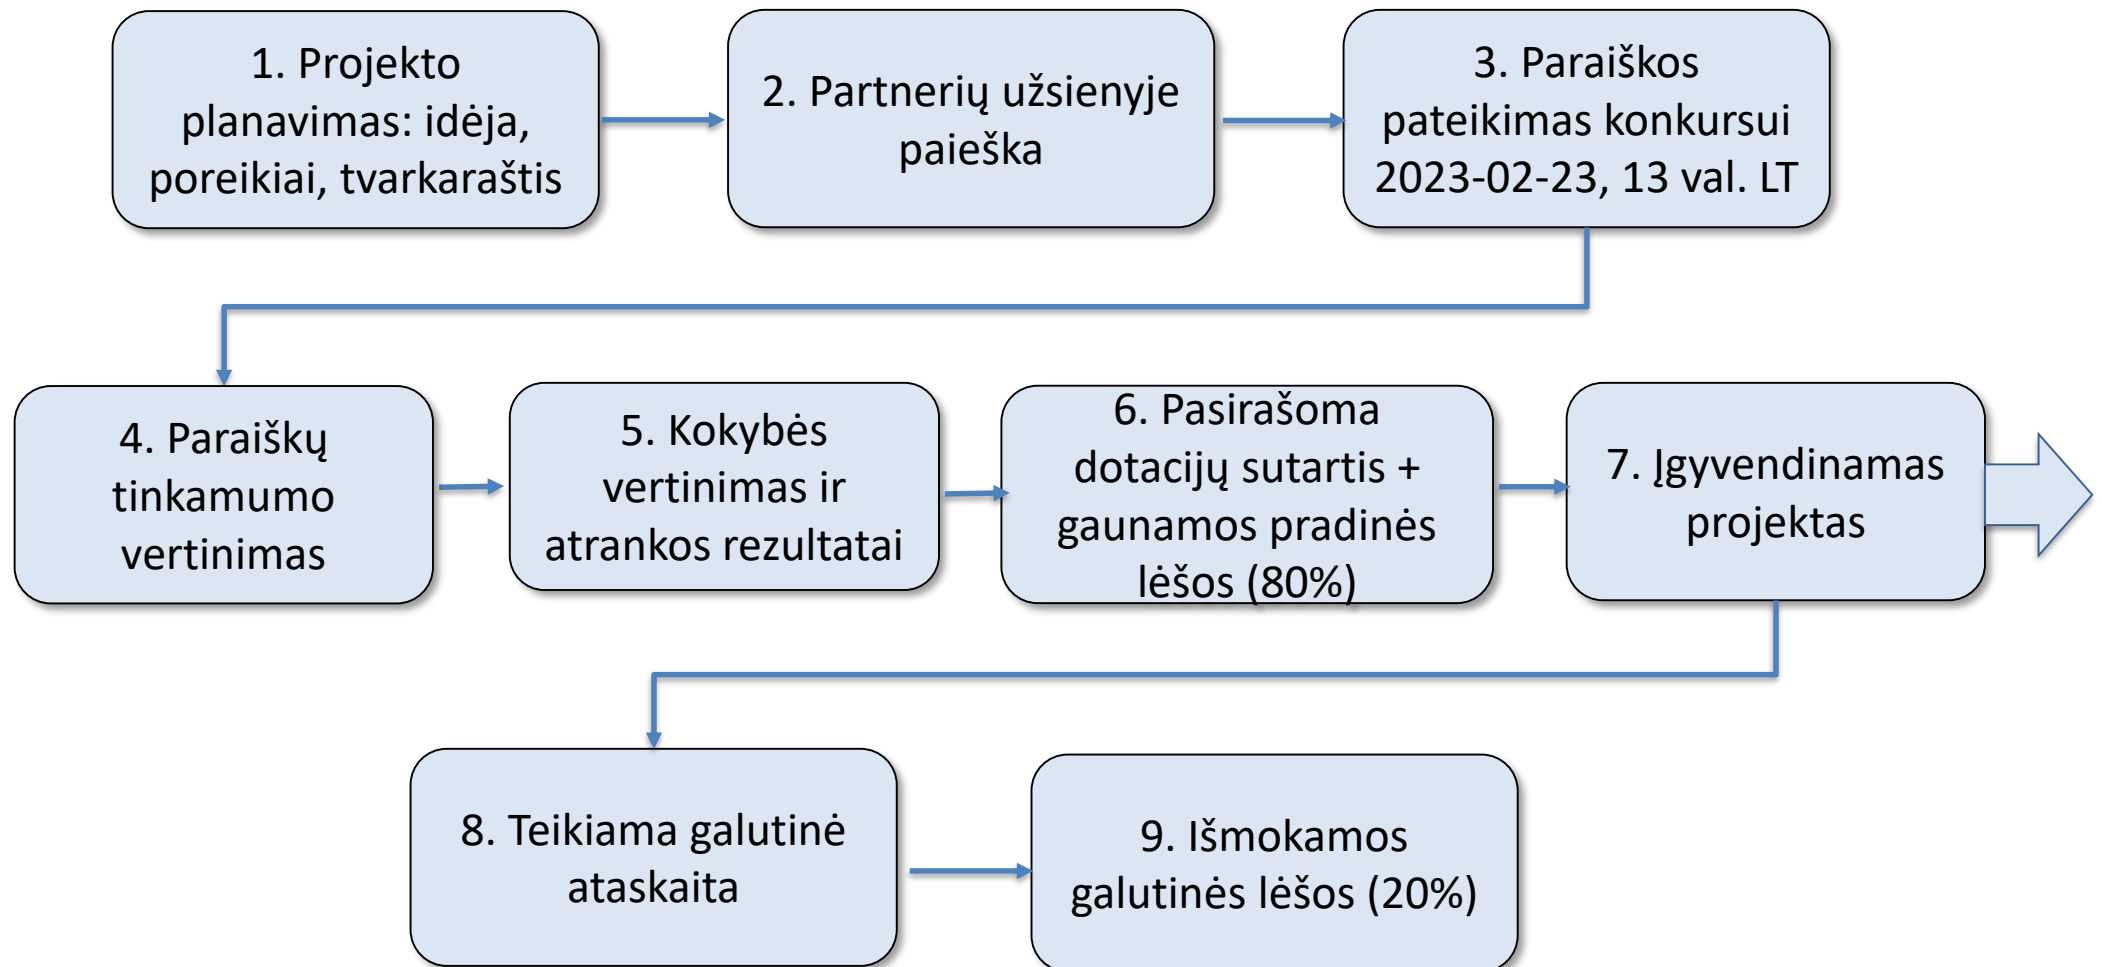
1. Projekto planavimas: idėja, poreikiai, tvarkaraštis

2. Partnerių užsienyje paieška

3. Paraiškos pateikimas konkursui 2023-02-23, 13 val. LT

4. Paraiškų tinkamumo vertinimas

5. Kokybės vertinimas ir atrankos rezultatai

6. Pasirašoma dotacijų sutartis + gaunamos pradinės lėšos (80%)

7. Įgyvendinamas projektas

8. Teikiama galutinė ataskaita

9. Išmokamos galutinės lėšos (20%)